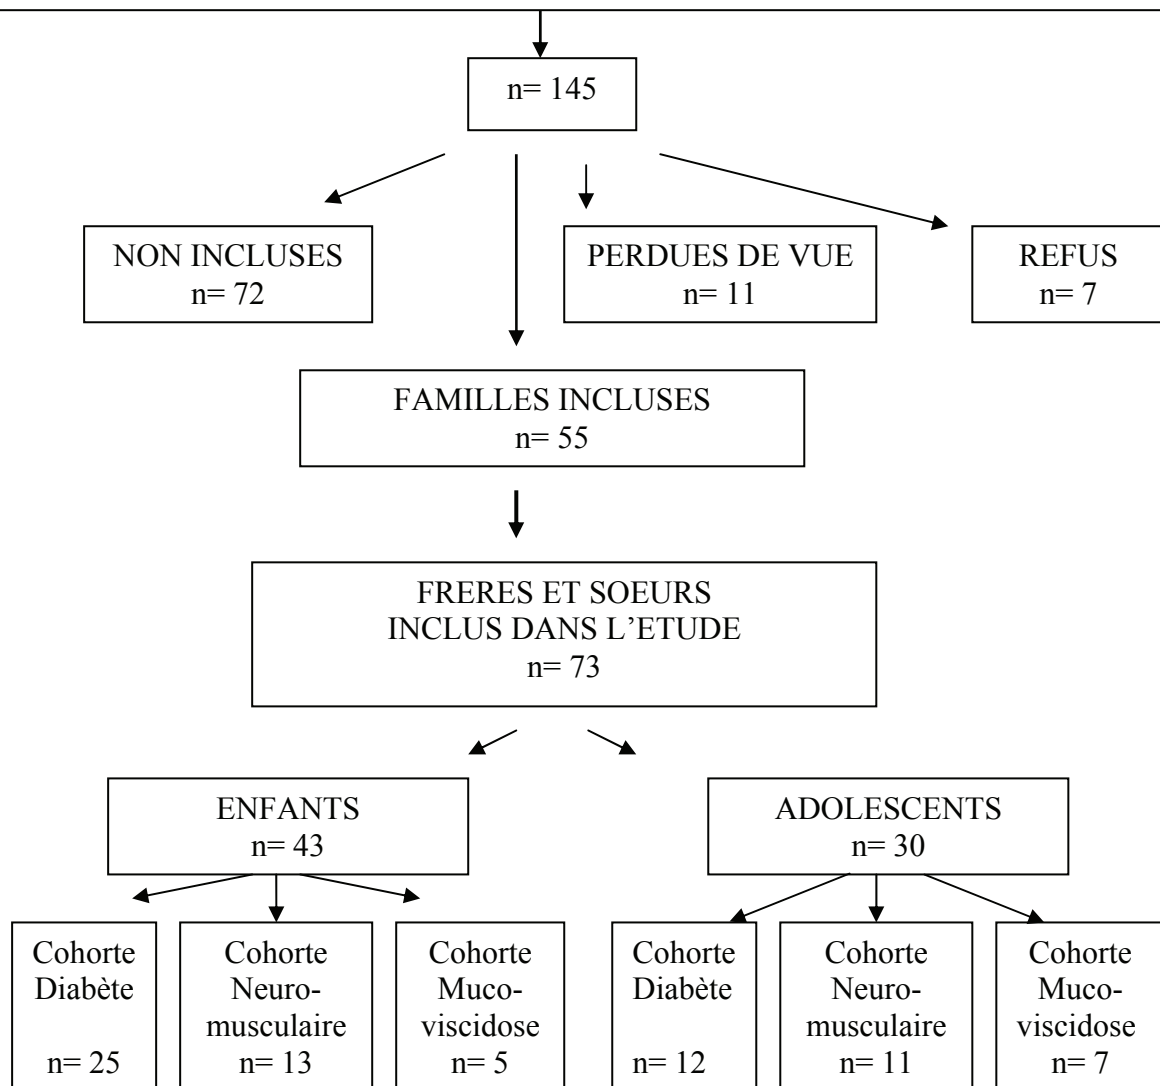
n= 145

NON INCLUSES
n= 72

PERDUES DE VUE
n= 11

REFUS
n= 7

FAMILLES INCLUSES
n= 55

FRERES ET SOEURS
INCLUS DANS L'ETUDE
n= 73

ENFANTS
n= 43

ADOLESCENTS
n= 30

Cohorte Diabète
n= 25

Cohorte Neuromusculaire
n= 13

Cohorte Mucoviscidose
n= 5

Cohorte Diabète
n= 12

Cohorte Neuromusculaire
n= 11

Cohorte Mucoviscidose
n= 7